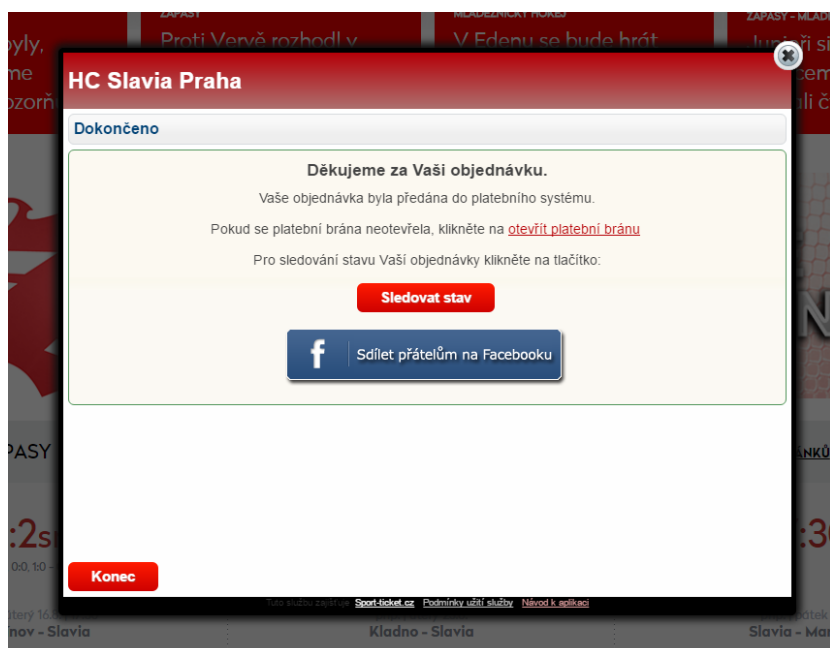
ZÁPASY
Proti Vervě rozhodl v

MLÁDEŽNICKÝ HOKEJ
V Edenu se bude hrát

ZÁPASY - MLÁD
Junioři si

pyly,
me
ozorň

cem
uli č

HC Slavia Praha

Dokončeno

Děkujeme za Vaši objednávku.

Vaše objednávka byla předána do platebního systému.

Pokud se platební brána neotevřela, klikněte na otevřít platební bránu

Pro sledování stavu Vaší objednávky klikněte na tlačítko:

Sledovat stav

f Sdílet přátelům na Facebooku

PASY
ANKŮ

:2s
:30
0:0, 1:0 -

Konec

Tuto službu zajišťuje Sport-ticket.cz Podmínky užití služby Návod k aplikaci

úterý 16.
pátek
nov - Slavia
Kladno - Slavia
Slavia - Ma